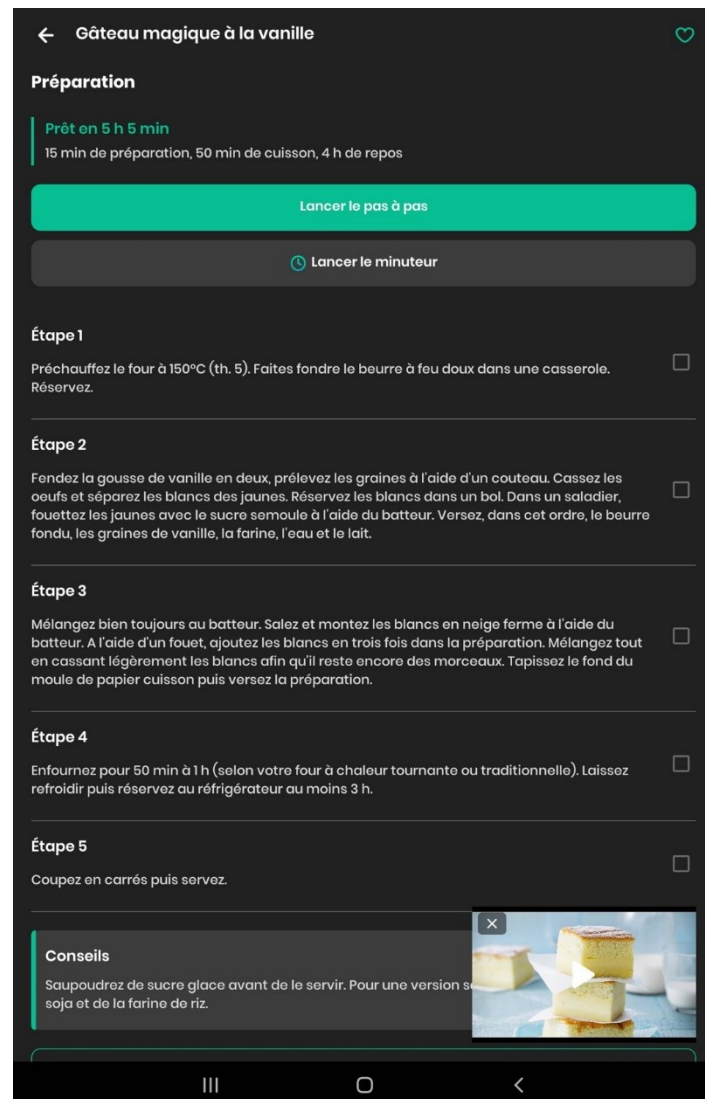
← Gâteau magique à la vanille

Préparation

Prêt en 5 h 5 min
15 min de préparation, 50 min de cuisson, 4 h de repos

Lancer le pas à pas

Lancer le minuteur

Étape 1

Préchauffez le four à 150°C (th. 5). Faites fondre le beurre à feu doux dans une casserole. Réservez.

Étape 2

Fendez la gousse de vanille en deux, prélevez les graines à l'aide d'un couteau. Cassez les oeufs et séparez les blancs des jaunes. Réservez les blancs dans un bol. Dans un saladier, fouettez les jaunes avec le sucre semoule à l'aide du batteur. Versez, dans cet ordre, le beurre fondu, les graines de vanille, la farine, l'eau et le lait.

Étape 3

Mélangez bien toujours au batteur. Salez et montez les blancs en neige ferme à l'aide du batteur. A l'aide d'un fouet, ajoutez les blancs en trois fois dans la préparation. Mélangez tout en cassant légèrement les blancs afin qu'il reste encore des morceaux. Tapissez le fond du moule de papier cuisson puis versez la préparation.

Étape 4

Enfournez pour 50 min à 1 h (selon votre four à chaleur tournante ou traditionnelle). Laissez refroidir puis réservez au réfrigérateur au moins 3 h.

Étape 5

Coupez en carrés puis servez.

Conseils

Saupoudrez de sucre glace avant de le servir. Pour une version s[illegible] soja et de la farine de riz.

✕